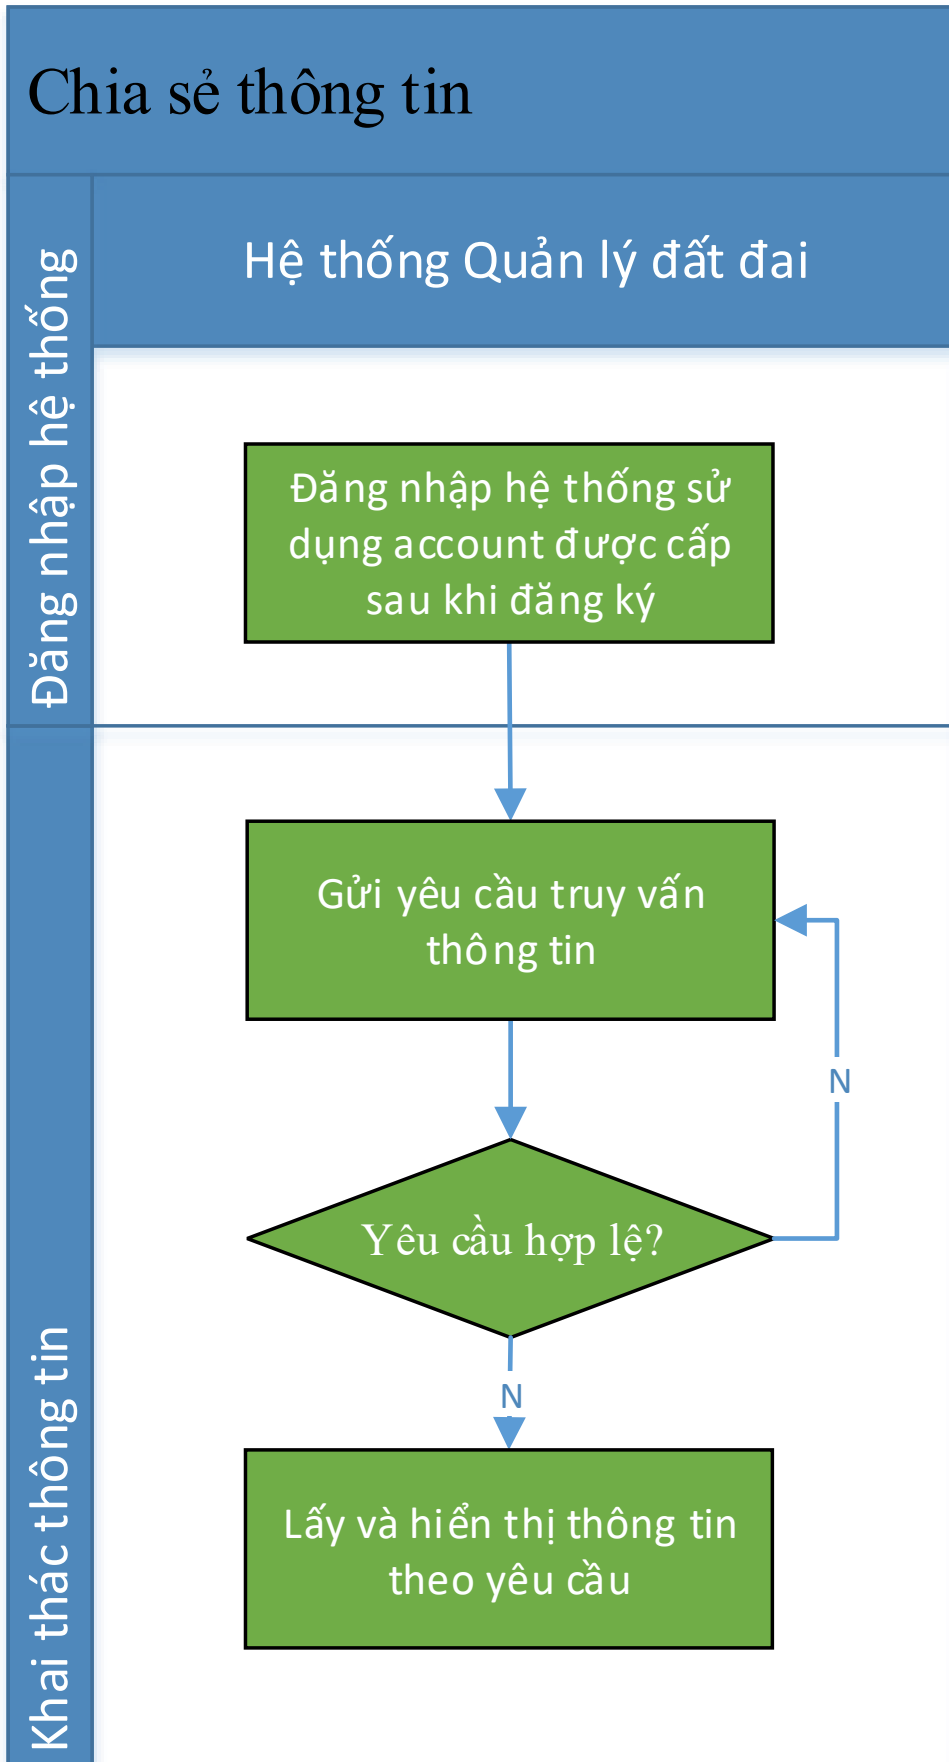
Chia sẻ thông tin

Hệ thống Quản lý đất đai

Đăng nhập hệ thống

Đăng nhập hệ thống sử dụng account được cấp sau khi đăng ký

Khai thác thông tin

Gửi yêu cầu truy vấn thông tin

Yêu cầu hợp lệ?

N

N

Lấy và hiển thị thông tin theo yêu cầu